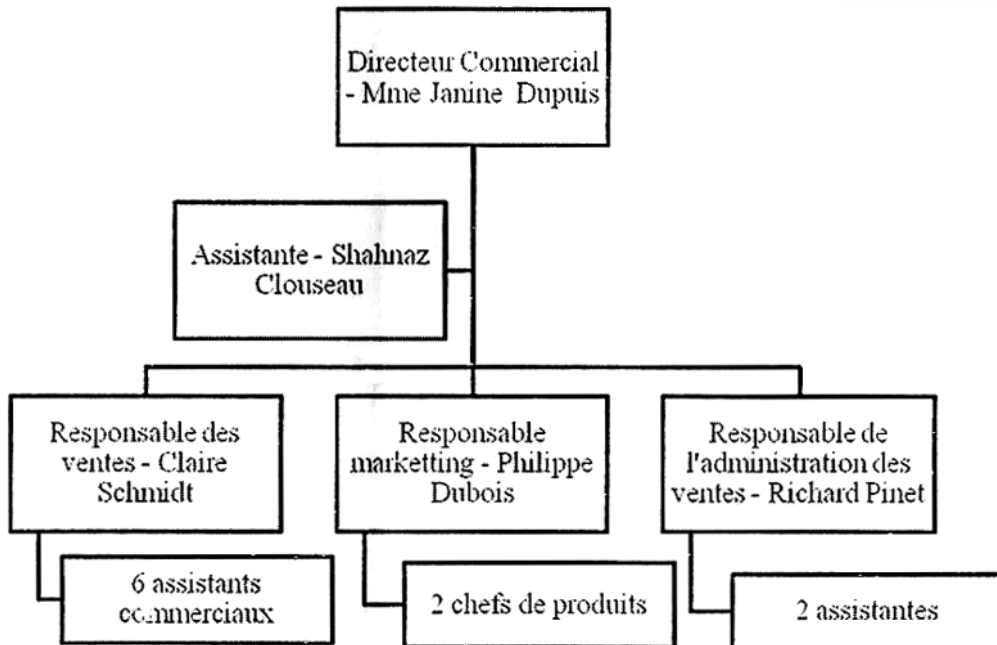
Directeur Commercial - Mme Janine Dupuis

Assistante - Shahnaz Clouseau

Responsable des ventes - Claire Schmidt

Responsable marketting - Philippe Dubois

Responsable de l'administration des ventes - Richard Pinet

6 assistants commerciaux

2 chefs de produits

2 assistantes